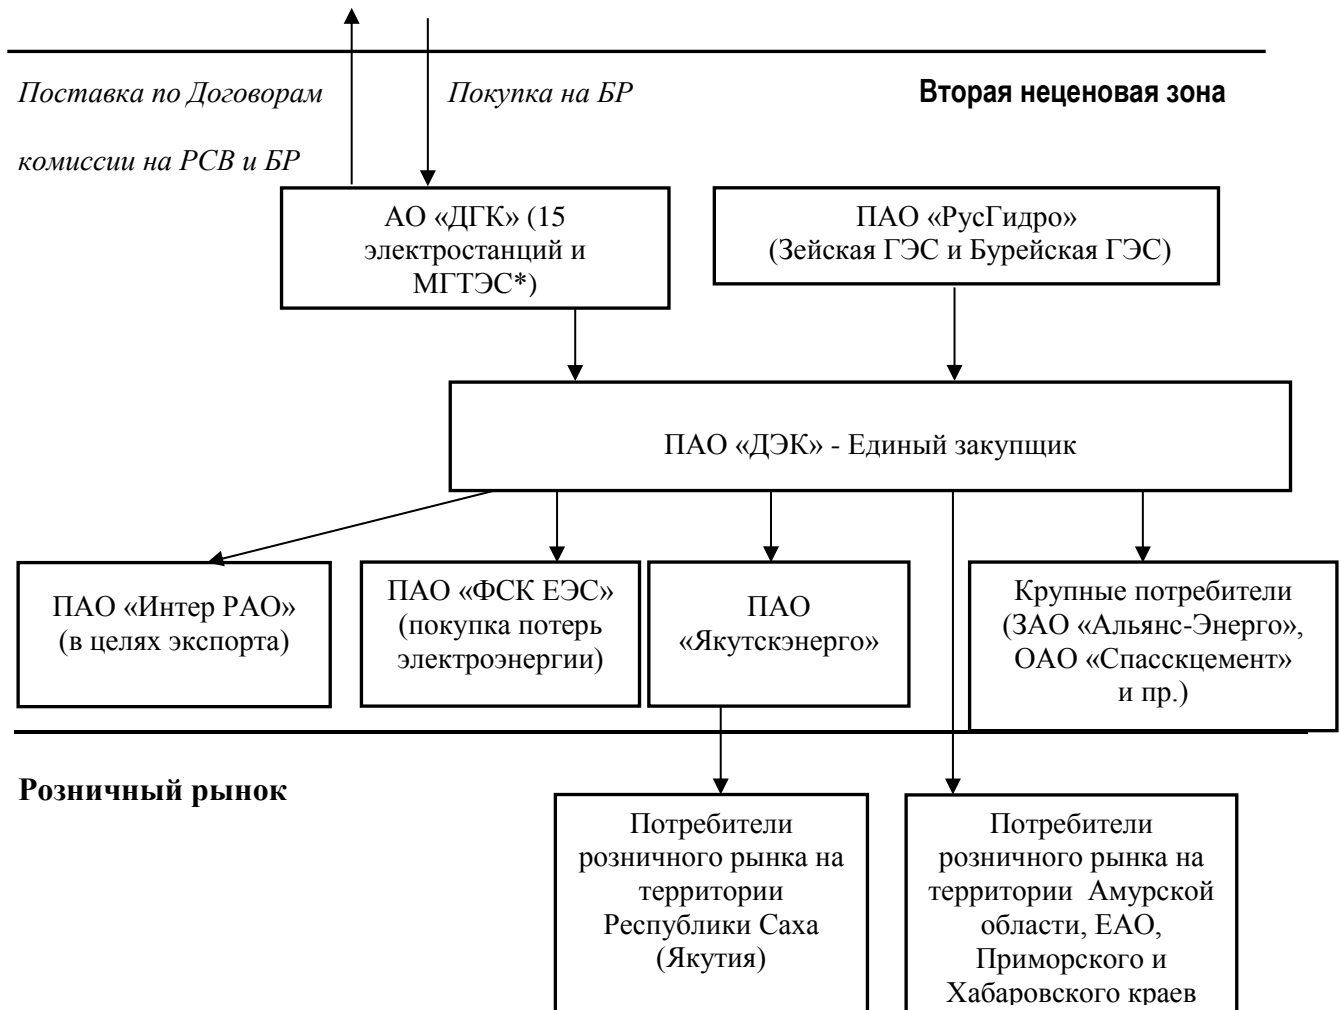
Поставка по Договорам комиссии на РСВ и БР

Покупка на БР

Вторая неценовая зона

АО «ДГК» (15 электростанций и МГТЭС*)

ПАО «РусГидро» (Зейская ГЭС и Бурейская ГЭС)

ПАО «ДЭК» - Единый закупщик

ПАО «Интер РАО» (в целях экспорта)

ПАО «ФСК ЕЭС» (покупка потерь электроэнергии)

ПАО «Якутскэнерго»

Крупные потребители (ЗАО «Альянс-Энерго», ОАО «Спасскцемент» и пр.)

Розничный рынок

Потребители розничного рынка на территории Республики Саха (Якутия)

Потребители розничного рынка на территории Амурской области, ЕАО, Приморского и Хабаровского краев